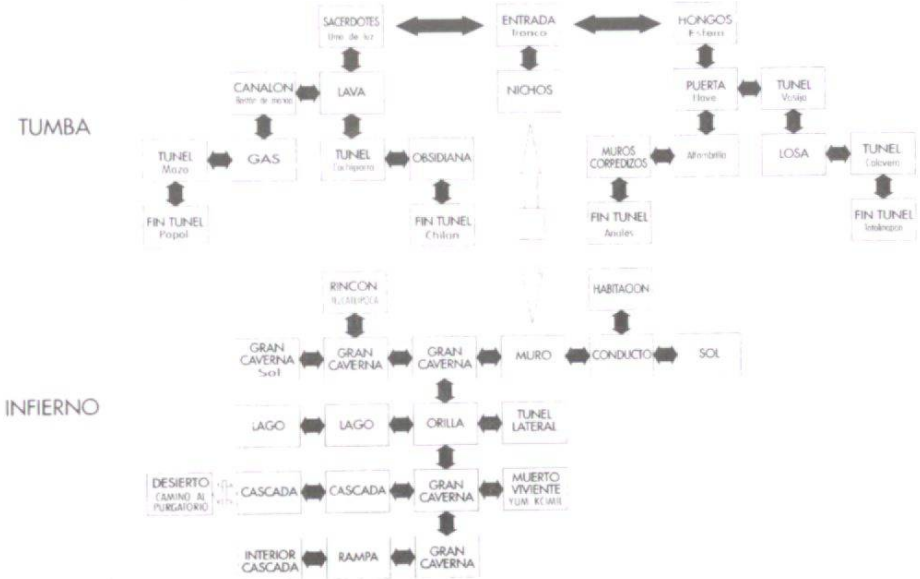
SACERDOTES
Uno de luz

ENTRADA
Tronco

HONGOS
Esfera

CANALON
Recibir de mano

LAVA

NICHOS

PUERTA
Llave

TUNEL
Vasija

TUMBA

TUNEL
Mozo

GAS

TUNEL
Cochipaxtu

OBSIDIANA

MUROS CORREDIZOS

Alfombrilla

LOSA

TUNEL
Colorem

FIN TUNEL
Popol

FIN TUNEL
Chilan

FIN TUNEL
Anales

FIN TUNEL
Tetalanpan

RINCON
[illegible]

HABITACION

GRAN CAVERNA
Sol

GRAN CAVERNA

GRAN CAVERNA

MURO

CONDUCTO

SOL

INFIERNO

LAGO

LAGO

ORILLA

TUNEL LATERAL

DESIERTO
CAMINO AL PURGATORIO

CASCADA

CASCADA

GRAN CAVERNA

MUERTO VIVIENTE
YUM KCIMIL

INTERIOR CASCADA

RAMPA

GRAN CAVERNA